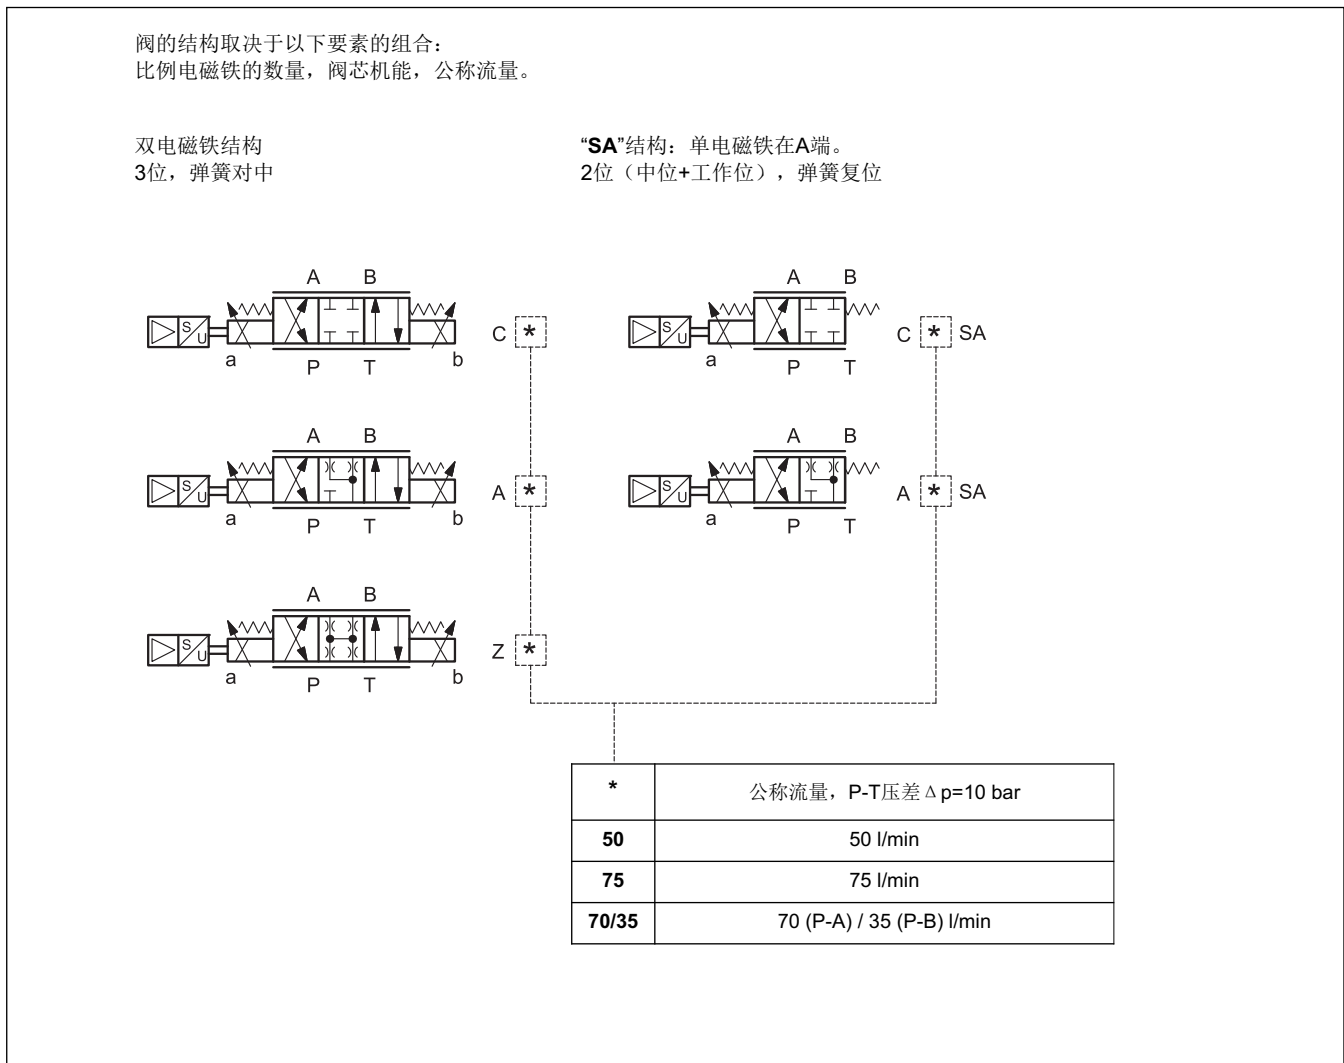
阀的结构取决于以下要素的组合：
比例电磁铁的数量，阀芯机能，公称流量。

双电磁铁结构
3位，弹簧对中

"SA"结构：单电磁铁在A端。
2位（中位+工作位），弹簧复位

A B
S U
a P T b
C *

A B
S U
a P T
C * SA

A B
S U
a P T b
A *

A B
S U
a P T
A * SA

A B
S U
a P T b
Z *

| * | 公称流量，P-T压差Δp=10 bar |
|---|---|
| 50 | 50 l/min |
| 75 | 75 l/min |
| 70/35 | 70 (P-A) / 35 (P-B) l/min |